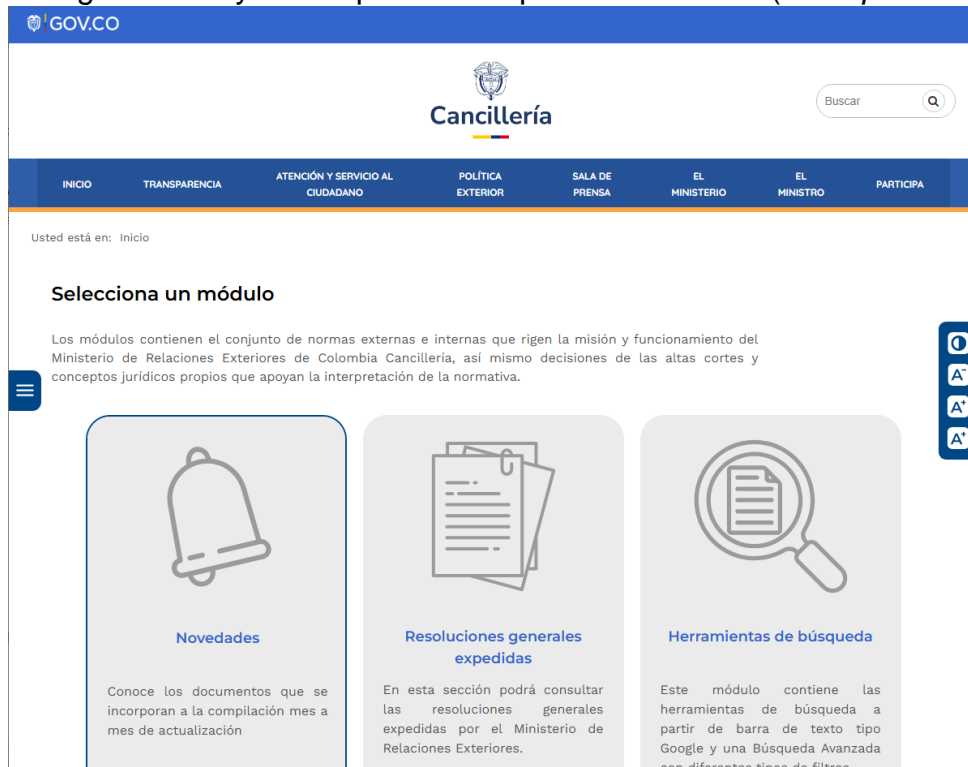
GOV.CO

Cancillería

Buscar

INICIO
TRANSPARENCIA
ATENCIÓN Y SERVICIO AL CIUDADANO
POLÍTICA EXTERIOR
SALA DE PRENSA
EL MINISTERIO
EL MINISTRO
PARTICIPA

Usted está en: Inicio

Selecciona un módulo

Los módulos contienen el conjunto de normas externas e internas que rigen la misión y funcionamiento del Ministerio de Relaciones Exteriores de Colombia Cancillería, así mismo decisiones de las altas cortes y conceptos jurídicos propios que apoyan la interpretación de la normativa.

A⁻
A⁺
A⁺

Novedades

Conoce los documentos que se incorporan a la compilación mes a mes de actualización

Resoluciones generales expedidas

En esta sección podrá consultar las resoluciones generales expedidas por el Ministerio de Relaciones Exteriores.

Herramientas de búsqueda

Este módulo contiene las herramientas de búsqueda a partir de barra de texto tipo Google y una Búsqueda Avanzada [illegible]